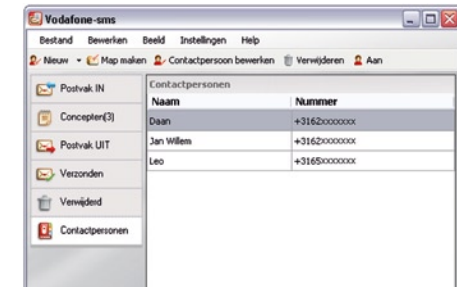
Vodafone-sms

Bestand Bewerken Beeld Instellingen Help

Nieuw Map maken Contactpersoon bewerken Verwijderen Aan

Postvak IN

Concepten(3)

Postvak UIT

Verzonden

Verwijderd

Contactpersonen

Contactpersonen

| Naam | Nummer |
|---|---|
| Daan | +3162xxxxxxx |
| Jan Willem | +3162xxxxxxx |
| Leo | +3165xxxxxxx |